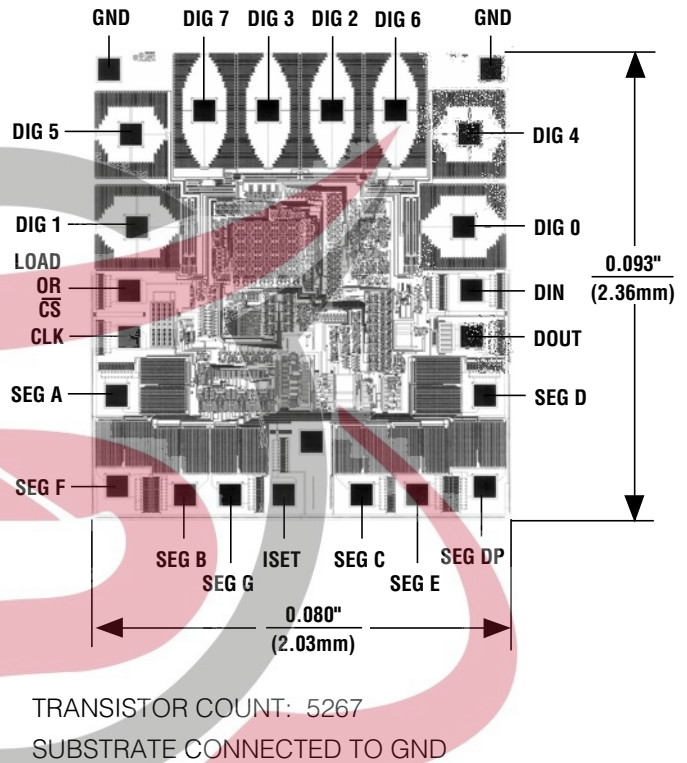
GND
DIG 7
DIG 3
DIG 2
DIG 6
GND
DIG 5
DIG 4
DIG 1
DIG 0
LOAD
OR
$\overline{CS}$
CLK
DIN
DOUT
0.093"
(2.36mm)
SEG A
SEG D
SEG F
SEG B
SEG G
ISET
SEG C
SEG E
SEG DP
0.080"
(2.03mm)

TRANSISTOR COUNT: 5267
SUBSTRATE CONNECTED TO GND